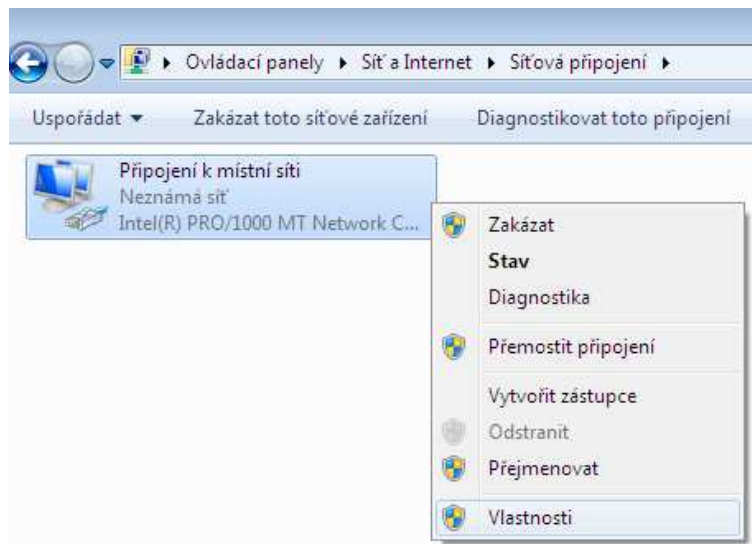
▸ Ovládací panely ▸ Síť a Internet ▸ Síťová připojení ▸

Uspořádat ▾ Zakázat toto síťové zařízení Diagnostikovat toto připojení

Připojení k místní síti
Neznámá síť
Intel(R) PRO/1000 MT Network C...

Zakázat
Stav
Diagnostika
Přemostit připojení
Vytvořit zástupce
Odstranit
Přejmenovat
Vlastnosti